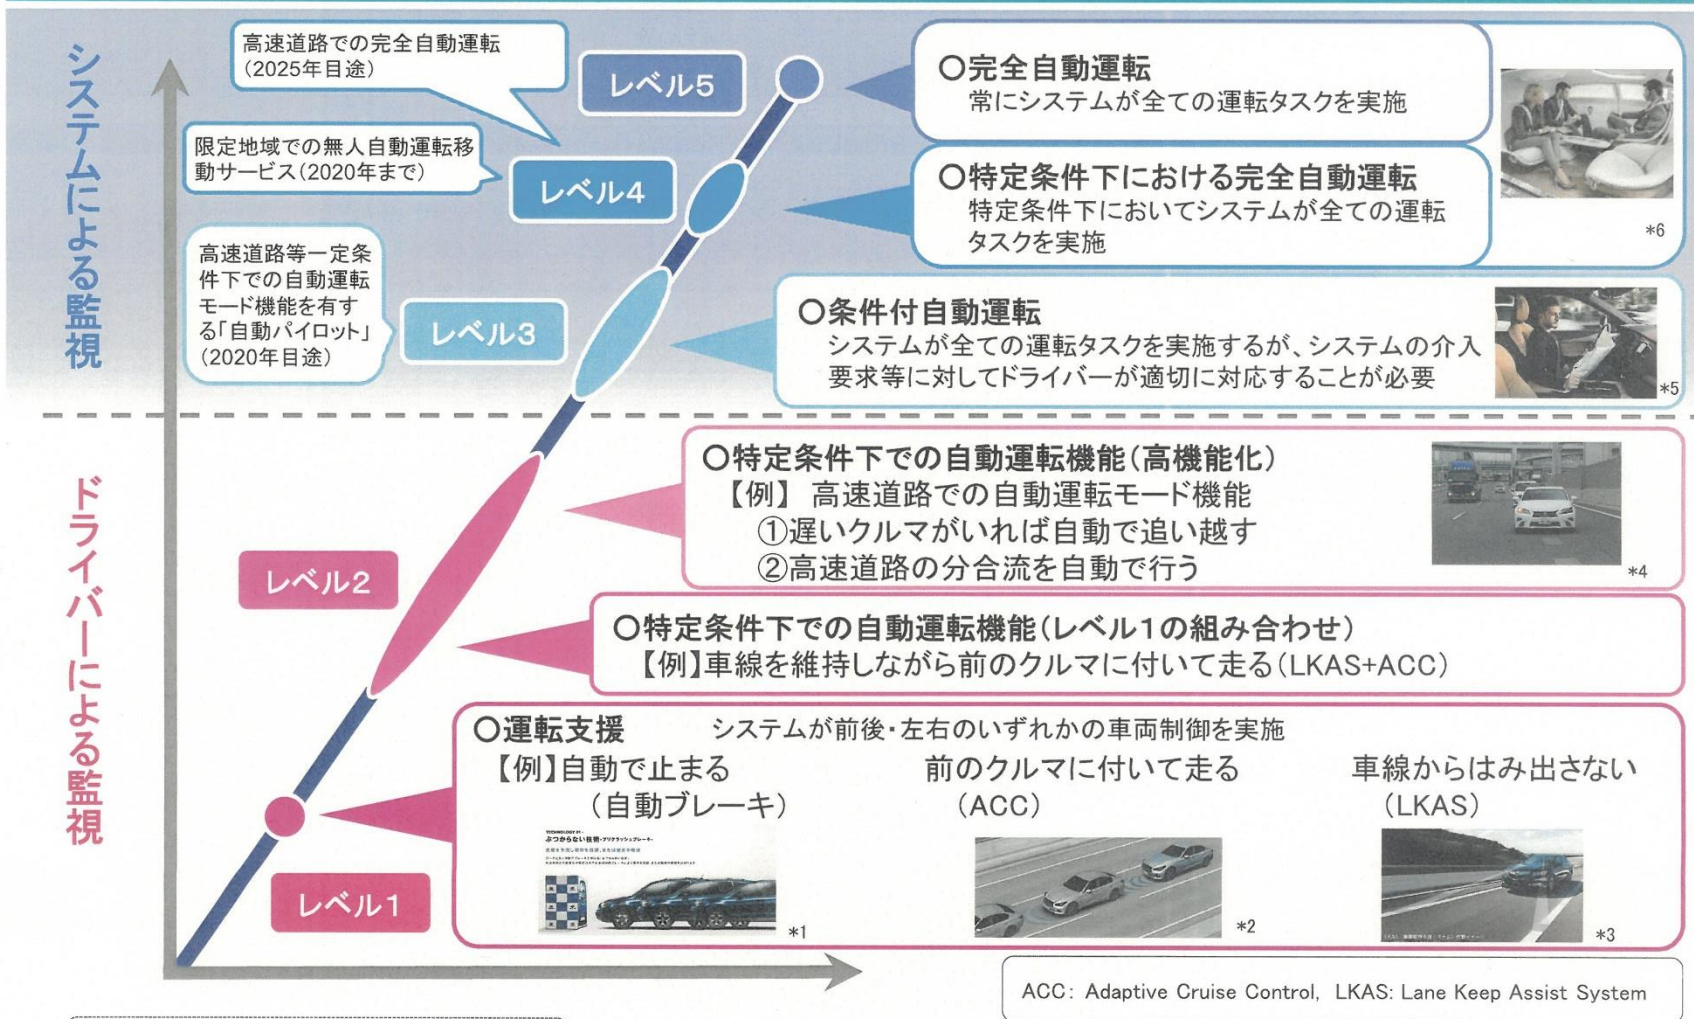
システムによる監視

高速道路での完全自動運転（2025年目途）

レベル5

限定地域での無人自動運転移動サービス（2020年まで）

レベル4

高速道路等一定条件下での自動運転モード機能を有する「自動パイロット」（2020年目途）

レベル3

○完全自動運転
常にシステムが全ての運転タスクを実施

○特定条件下における完全自動運転
特定条件下においてシステムが全ての運転タスクを実施

*6

○条件付自動運転
システムが全ての運転タスクを実施するが、システムの介入要求等に対してドライバーが適切に対応することが必要

*5

ドライバーによる監視

レベル2

○特定条件下での自動運転機能（高機能化）
【例】高速道路での自動運転モード機能
①遅いクルマがいれば自動で追い越す
②高速道路の分合流を自動で行う

*4

○特定条件下での自動運転機能（レベル1の組み合わせ）
【例】車線を維持しながら前のクルマに付いて走る（LKAS+ACC）

レベル1

○運転支援　システムが前後・左右のいずれかの車両制御を実施
【例】自動で止まる（自動ブレーキ）　前のクルマに付いて走る（ACC）　車線からはみ出さない（LKAS）

*1　*2　*3

ACC: Adaptive Cruise Control, LKAS: Lane Keep Assist System